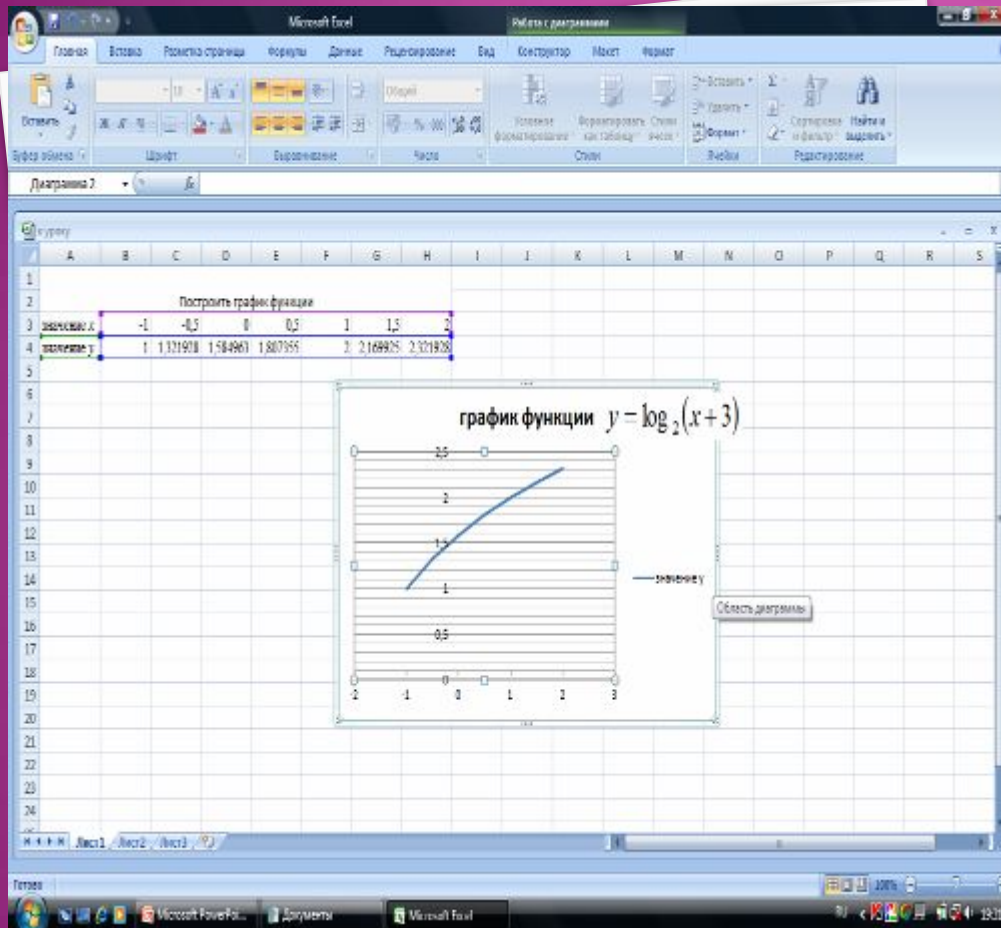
Microsoft Excel
Работа с диаграммами
Главная Вставка Разметка страницы Формулы Данные Рецензирование Вид Конструктор Макет Формат
Вставить
Общий
Условное форматирование Форматировать как таблицу Стили ячеек
Вставить Удалить Формат
Сортировка и фильтр Найти и выделить
Буфер обмена Шрифт Выравнивание Число Стили Ячейки Редактирование
Диаграмма 2 $f_x$
к уроку
| | A | B | C | D | E | F | G | H | I | J | K | L | M | N | O | P | Q | R | S |
|---|---|---|---|---|---|---|---|---|---|---|---|---|---|---|---|---|---|---|---|
| 1 | | | | | | | | | | | | | | | | | | | |
| 2 | | | Построить график функции | | | | | | | | | | | | | | | | |
| 3 | значение x | -1 | -0,5 | 0 | 0,5 | 1 | 1,5 | 2 | | | | | | | | | | | |
| 4 | значение y | 1 | 1,321928 | 1,584963 | 1,807355 | 2 | 2,169925 | 2,321928 | | | | | | | | | | | |

график функции $y = \log_2(x+3)$
2,5
2
1,5
1
0,5
0
-2 -1 0 1 2 3
значение y
Область диаграммы
Лист1 Лист2 Лист3
Готово
100%
Microsoft PowerPoi... Документы Microsoft Excel
RU 19:3